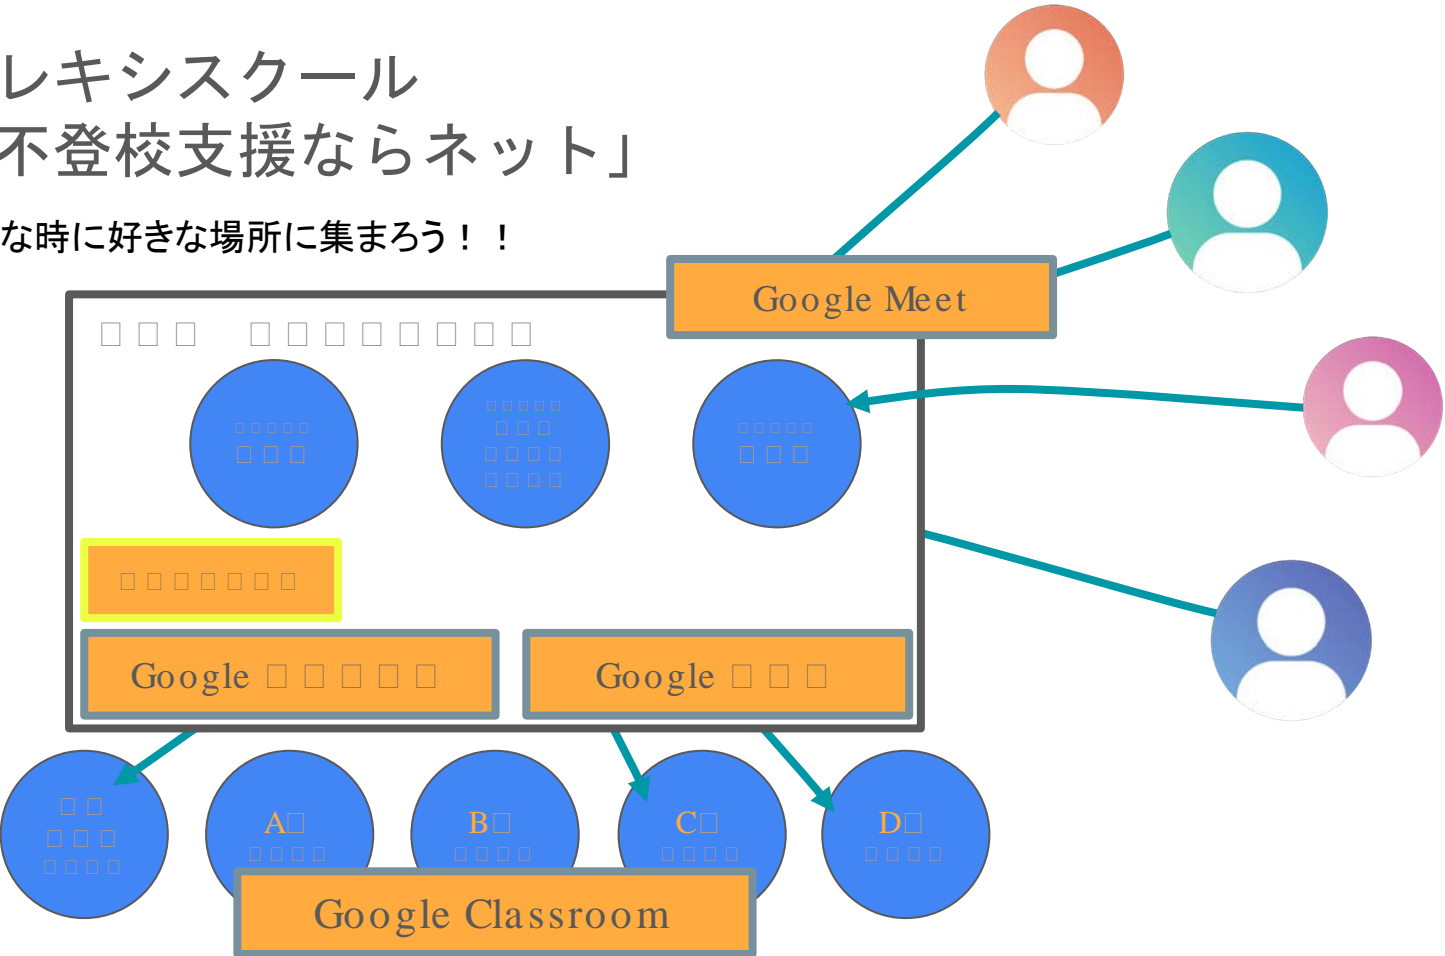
レキシスクール
不登校支援ならネット」

な時に好きな場所に集まろう！！

Google Meet

□□□ □□□□□□□□

□□□□□
□□□

□□□□□
□□□
□□□□
□□□□

□□□□□
□□□

□□□□□□□

Google □□□□□

Google □□□

□□
□□□
□□□□

A□
□□□□

B□
□□□□

C□
□□□□

D□
□□□□

Google Classroom